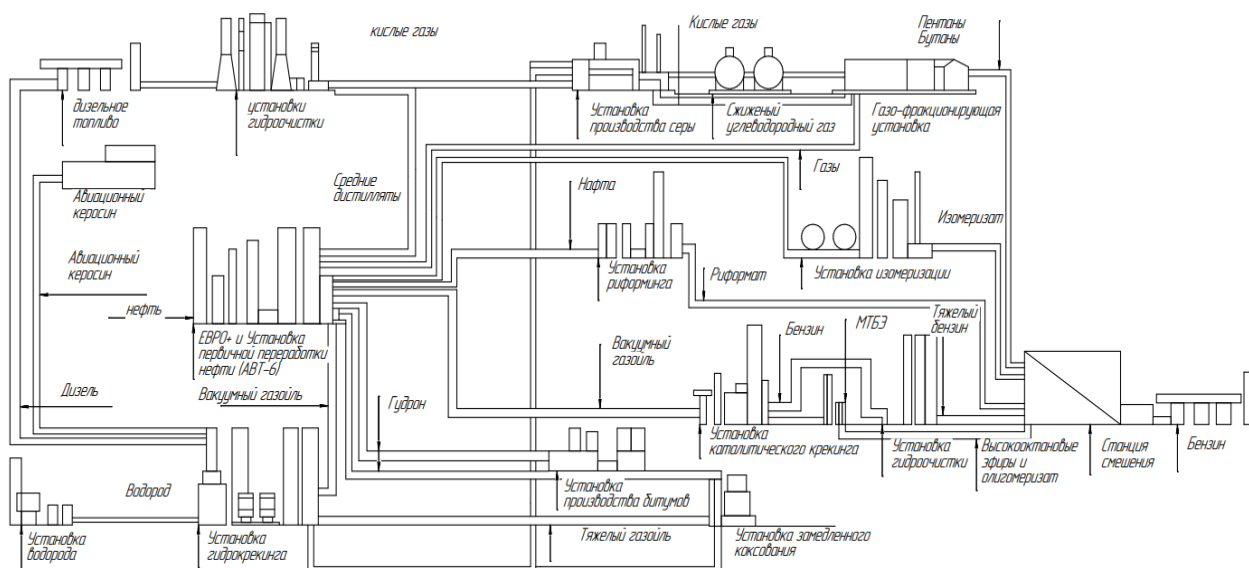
кислые газы

Кислые газы

Пентаны Бутаны

дизельное топливо

установки гидроочистки

Установка производства серы

Сжиженый углеводородный газ

Газо-фракционирующая установка

Авиационный керосин

Средние дистилляты

Газы

Нафта

Изомеризат

Авиационный керосин

Установка риформинга

Риформат

Установка изомеризации

нефть

ЕВРО+ и Установка первичной переработки нефти (АВТ-6)

Бензин

МТБЭ

Тяжелый бензин

Вакуумный газойль

Дизель

Вакуумный газойль

Гудрон

Установка каталитического крекинга

Установка гидроочистки

Высокооктановые эфиры и олигомеризат

Станция смешения

Бензин

Водород

Установка производства битумов

Установка водорода

Установка гидрокрекинга

Тяжелый газойль

Установка замеденного коксования